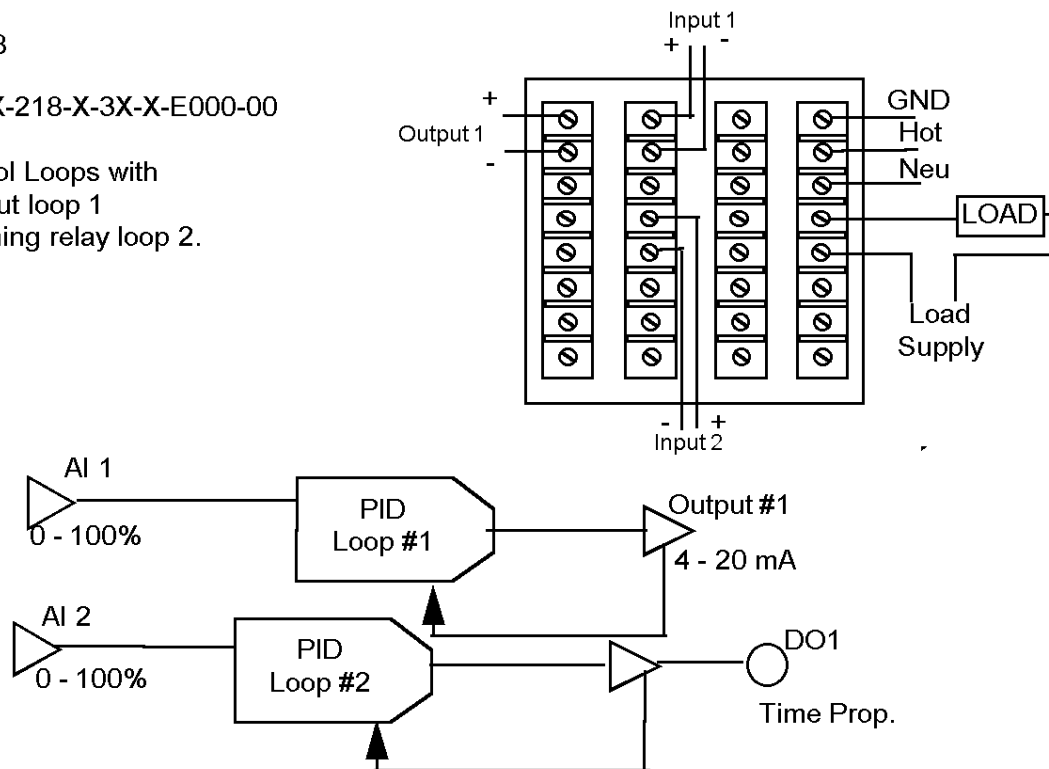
3

X-218-X-3X-X-E000-00

ol Loops with
ut loop 1
ing relay loop 2.

Input 1
+ -
+
Output 1
-
GND
Hot
Neu
LOAD
Load
Supply
- +
Input 2

AI 1
0 - 100%
PID
Loop #1
Output #1
4 - 20 mA
AI 2
0 - 100%
PID
Loop #2
DO1
Time Prop.